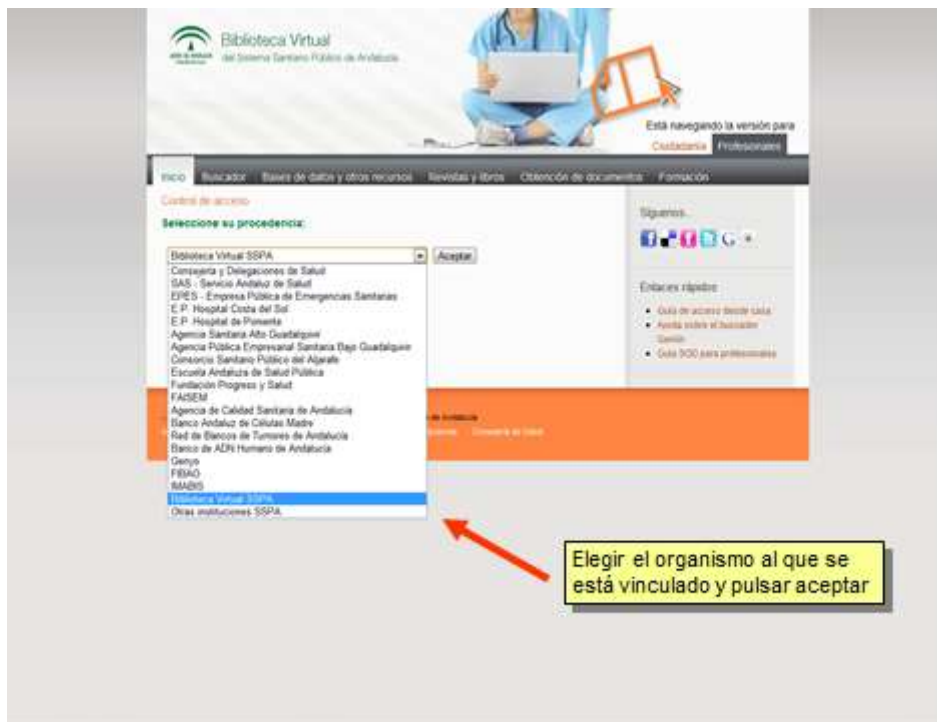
Biblioteca Virtual
del Sistema Sanitario Público de Andalucía

Está navegando la versión para
Ciudadanía Profesionales

Inicio Buscador Bases de datos y otros recursos Revistas y libros Obtención de documentos Formación

Control de acceso

Seleccione su procedencia:

Biblioteca Virtual SSPA
Aceptar

Consejería y Delegaciones de Salud
SAS - Servicio Andaluz de Salud
EPES - Empresa Pública de Emergencias Sanitarias
E.P. Hospital Costa del Sol
E.P. Hospital de Poniente
Agencia Sanitaria Alto Guadalquivir
Agencia Pública Empresarial Sanitaria Bajo Guadalquivir
Consorcio Sanitario Público del Aljarafe
Escuela Andaluza de Salud Pública
Fundación Progreso y Salud
FAISEM
Agencia de Calidad Sanitaria de Andalucía
Banco Andaluz de Células Madre
Red de Bancos de Tumores de Andalucía
Banco de ADN Humano de Andalucía
Genyo
FIBAO
IMABIS
Biblioteca Virtual SSPA
Otras instituciones SSPA

Síguenos

Enlaces rápidos
• Guía de acceso desde casa
• Ayuda sobre el buscador Gerión
• Guía SOD para profesionales

Elegir el organismo al que se está vinculado y pulsar aceptar